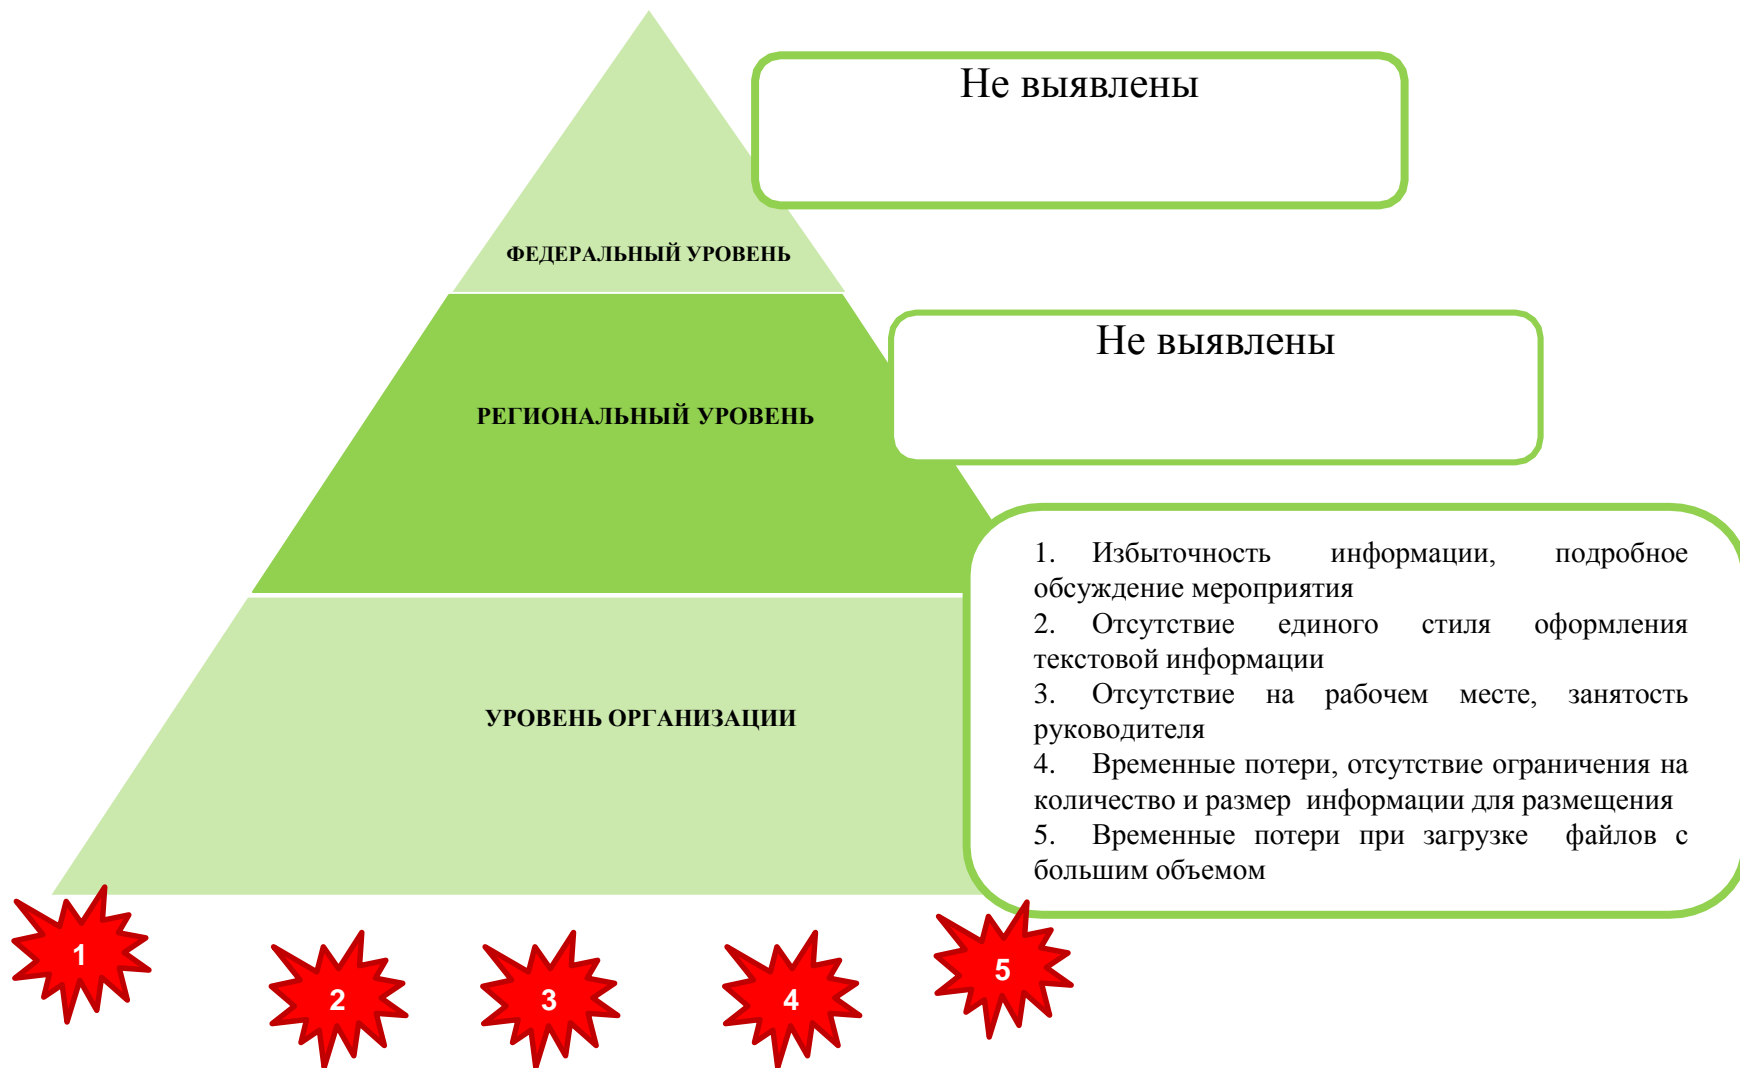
ФЕДЕРАЛЬНЫЙ УРОВЕНЬ

Не выявлены

РЕГИОНАЛЬНЫЙ УРОВЕНЬ

Не выявлены

УРОВЕНЬ ОРГАНИЗАЦИИ

1. Избыточность информации, подробное обсуждение мероприятия
2. Отсутствие единого стиля оформления текстовой информации
3. Отсутствие на рабочем месте, занятость руководителя
4. Временные потери, отсутствие ограничения на количество и размер информации для размещения
5. Временные потери при загрузке файлов с большим объемом

1

2

3

4

5